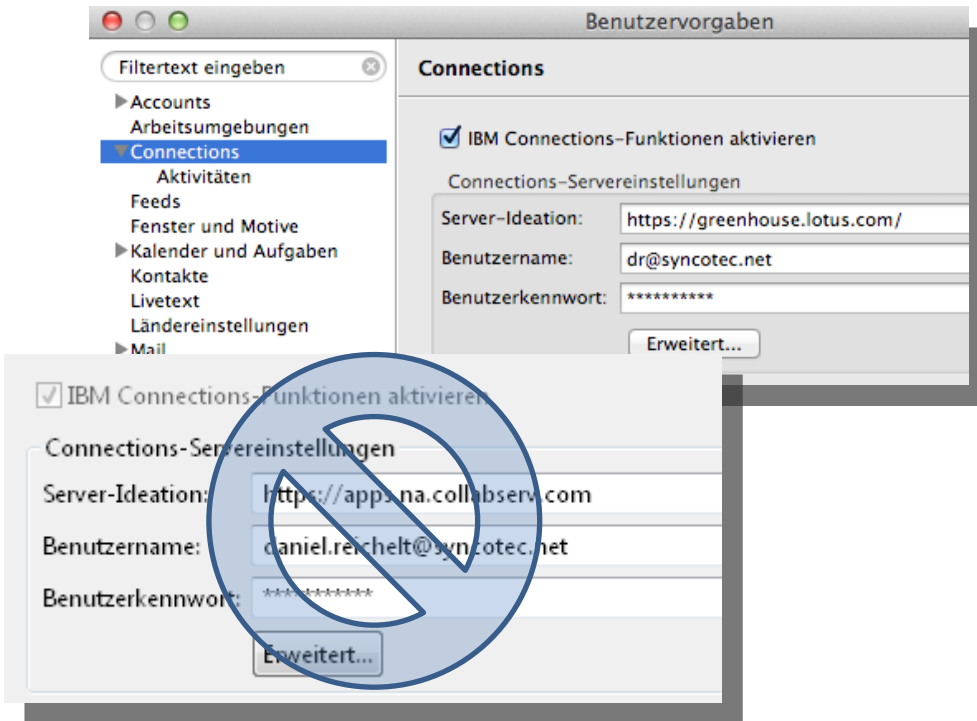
Benutzervorgaben

Filtertext eingeben

Accounts
Arbeitsumgebungen
Connections
Aktivitäten
Feeds
Fenster und Motive
Kalender und Aufgaben
Kontakte
Livetext
Ländereinstellungen
Mail

Connections

IBM Connections-Funktionen aktivieren

Connections-Servereinstellungen

Server-Ideation: https://greenhouse.lotus.com/

Benutzername: dr@syncotec.net

Benutzerkennwort: **********

Erweitert...

IBM Connections-Funktionen aktivieren

Connections-Servereinstellungen

Server-Ideation: https://apps.na.collabserv.com

Benutzername: daniel.reichelt@syncotec.net

Benutzerkennwort: ***********

Erweitert...